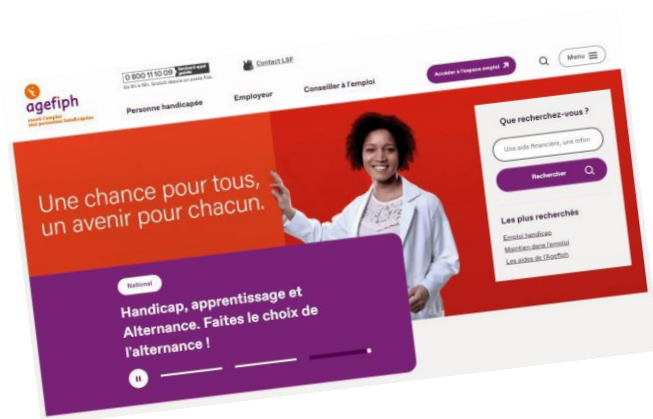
agefiph
ouvrir l'emploi aux personnes handicapées

0 800 11 10 09 Service & appel gratuits
Du lun au ven, 9h à 18h, gratuit depuis un poste fixe

Contact LSF

Accéder à l'espace emploi

Menu

Personne handicapée
Employeur
Conseiller à l'emploi

Une chance pour tous, un avenir pour chacun.

National

Handicap, apprentissage et Alternance. Faites le choix de l'alternance !

Que recherchez-vous ?

Une aide financière, une infor

Rechercher

Les plus recherchés

Emploi handicap
Maintien dans l'emploi
Les aides de l'Agefiph